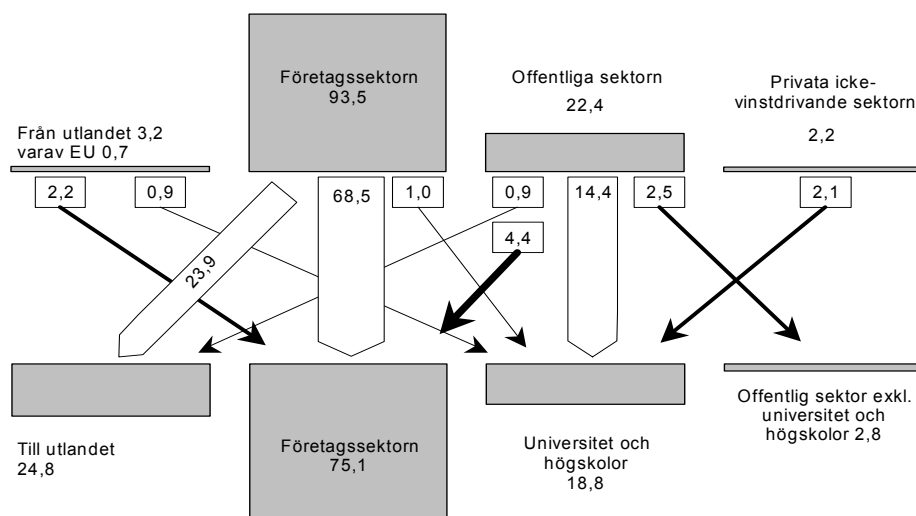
Företagssektorn
93,5

Offentliga sektorn
22,4

Privata icke-vinstdrivande sektorn
2,2

Från utlandet 3,2
varav EU 0,7

2,2

0,9

68,5

1,0

0,9

14,4

2,5

2,1

23,9

4,4

Till utlandet
24,8

Företagssektorn
75,1

Universitet och högskolor
18,8

Offentlig sektor exkl. universitet och högskolor 2,8